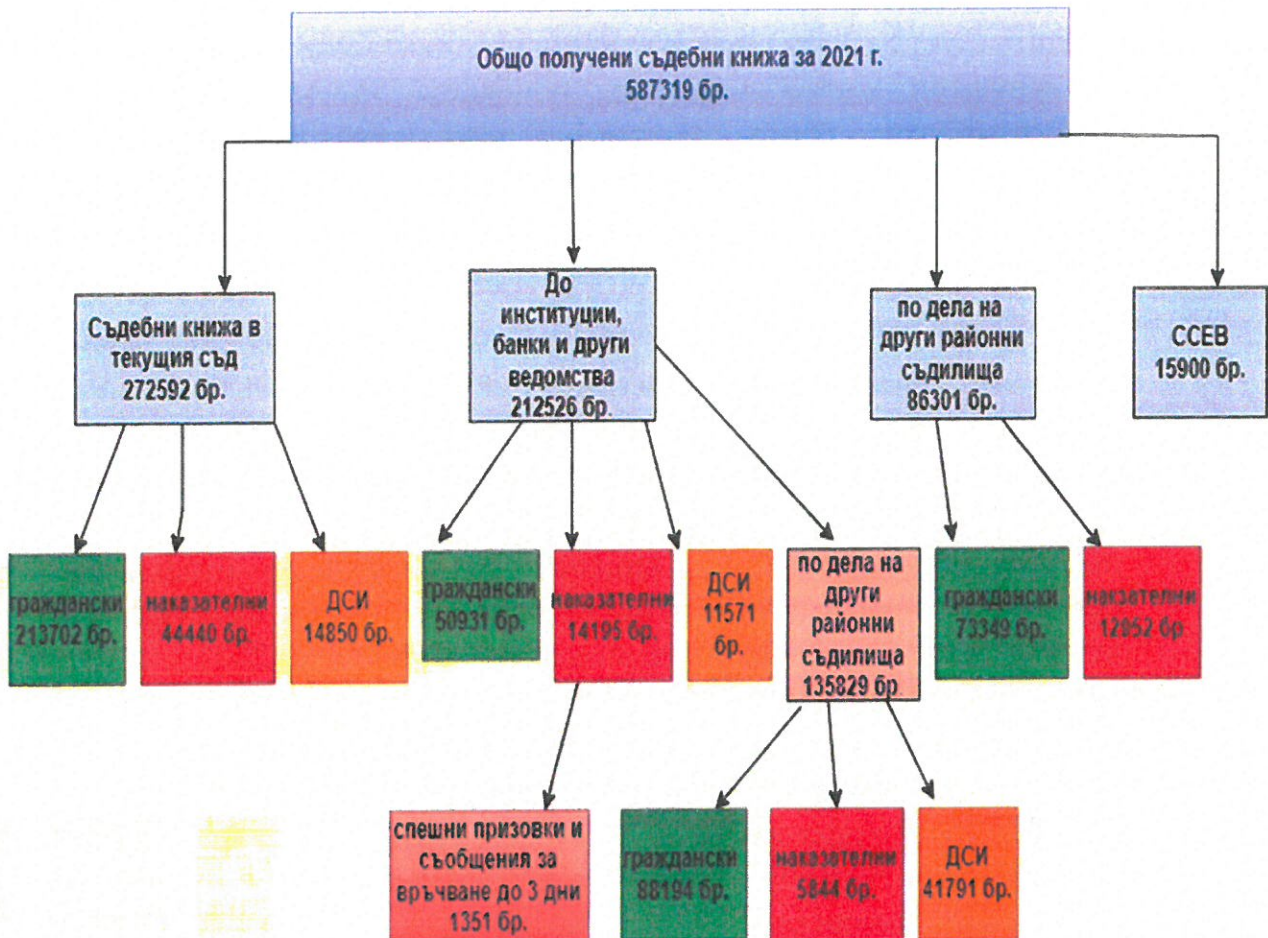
Общо получени съдебни книжа за 2021 г.
587319 бр.

Съдебни книжа в текущия съд
272592 бр.

До институции, банки и други ведомства
212526 бр.

по дела на други районни съдилища
86301 бр.

ССЕВ
15900 бр.

граждански
213702 бр.

наказателни
44440 бр.

ДСИ
14850 бр.

граждански
50931 бр.

наказателни
14195 бр.

ДСИ
11571 бр.

по дела на други районни съдилища
135829 бр.

граждански
73349 бр.

наказателни
12952 бр.

спешни призовки и съобщения за връчване до 3 дни
1351 бр.

граждански
88194 бр.

наказателни
5844 бр.

ДСИ
41791 бр.